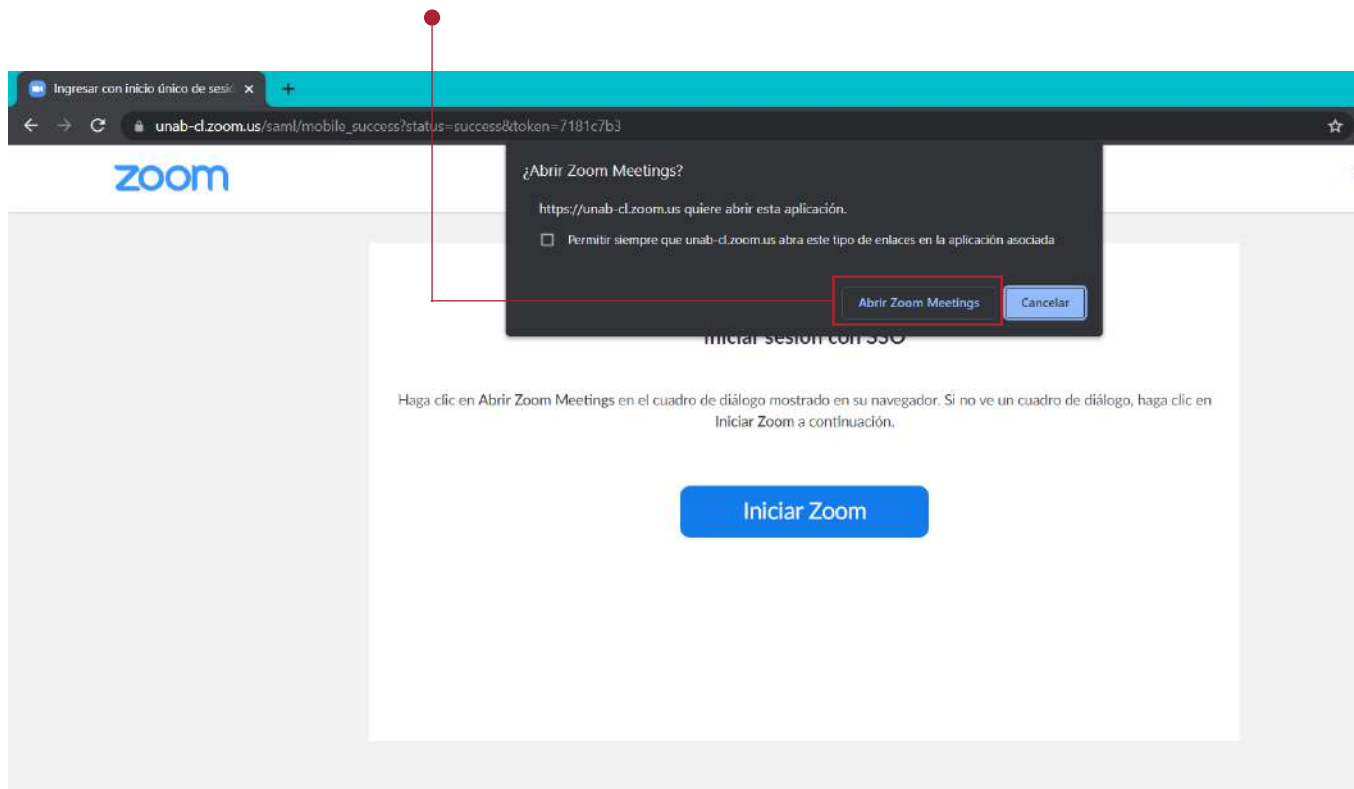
Ingresar con inicio único de sesi

unab-cl.zoom.us/saml/mobile_success?status=success&token=7181c7b3

zoom

¿Abrir Zoom Meetings?

https://unab-cl.zoom.us quiere abrir esta aplicación.

Permitir siempre que unab-cl.zoom.us abra este tipo de enlaces en la aplicación asociada

Abrir Zoom Meetings

Cancelar

Iniciar sesión con SSO

Haga clic en Abrir Zoom Meetings en el cuadro de diálogo mostrado en su navegador. Si no ve un cuadro de diálogo, haga clic en Iniciar Zoom a continuación.

Iniciar Zoom